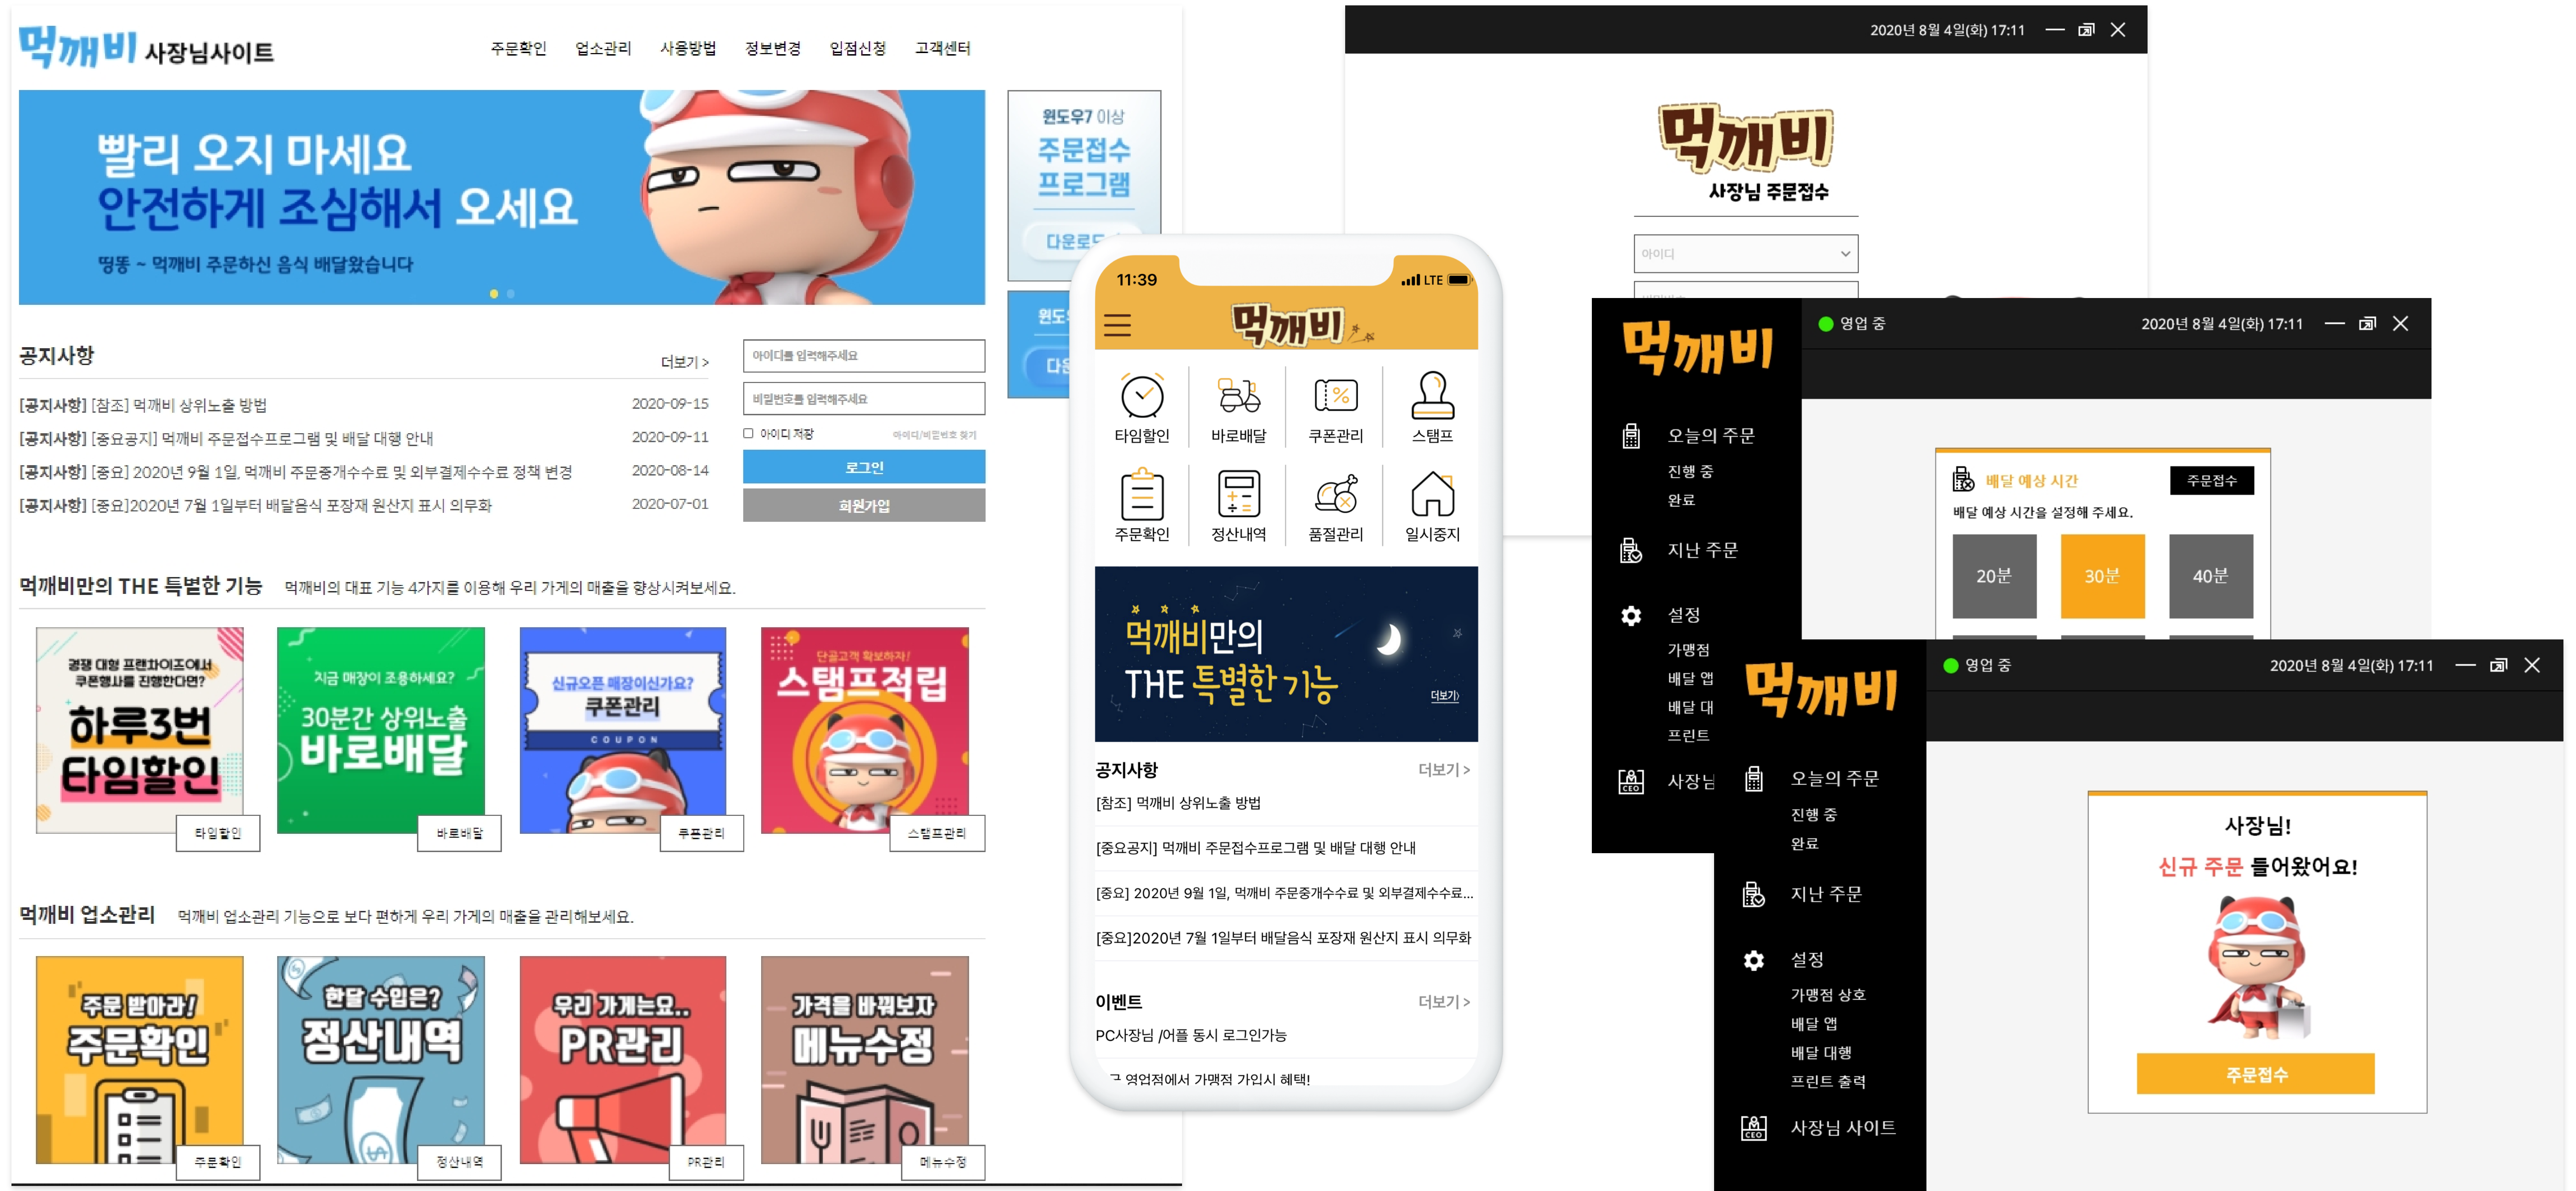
먹깨비 사장님사이트

주문확인 업소관리 사용방법 정보변경 입점신청 고객센터

빨리 오지 마세요
안전하게 조심해서 오세요
띵똥 ~ 먹깨비 주문하신 음식 배달왔습니다

윈도우7 이상
주문접수
프로그램
다운로드

공지사항 더보기 >
[공지사항] [참조] 먹깨비 상위노출 방법 2020-09-15
[공지사항] [중요공지] 먹깨비 주문접수프로그램 및 배달 대행 안내 2020-09-11
[공지사항] [중요] 2020년 9월 1일, 먹깨비 주문중개수수료 및 외부결제수수료 정책 변경 2020-08-14
[공지사항] [중요]2020년 7월 1일부터 배달음식 포장재 원산지 표시 의무화 2020-07-01

아이디를 입력해주세요
비밀번호를 입력해주세요
아이디 저장 아이디/비밀번호 찾기
로그인
회원가입

먹깨비만의 THE 특별한 기능 먹깨비의 대표 기능 4가지를 이용해 우리 가게의 매출을 향상시켜보세요.

경쟁 대형 프랜차이즈에서 쿠폰행사를 진행한다면?
하루3번 타임할인
타임할인

지금 매장이 조용하세요?
30분간 상위노출 바로배달
바로배달

신규오픈 매장이신가요?
쿠폰관리
COUPON
쿠폰관리

단골고객 확보하자!
스탬프적립
스탬프관리

먹깨비 업소관리 먹깨비 업소관리 기능으로 보다 편하게 우리 가게의 매출을 관리해보세요.

주문 받아라! 주문확인
주문확인
한달 수입은? 정산내역
정산내역
우리 가게는요.. PR관리
PR관리
가격을 바꿔보자 메뉴수정
메뉴수정

11:39 LTE
먹깨비
타임할인 바로배달 쿠폰관리 스탬프
주문확인 정산내역 품절관리 일시중지
먹깨비만의 THE 특별한 기능
더보기
공지사항 더보기 >
[참조] 먹깨비 상위노출 방법
[중요공지] 먹깨비 주문접수프로그램 및 배달 대행 안내
[중요] 2020년 9월 1일, 먹깨비 주문중개수수료 및 외부결제수수료...
[중요]2020년 7월 1일부터 배달음식 포장재 원산지 표시 의무화
이벤트 더보기 >
PC사장님 /어플 동시 로그인가능
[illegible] 영업점에서 가맹점 가입시 혜택!

2020년 8월 4일(화) 17:11
먹깨비
사장님 주문접수
아이디

먹깨비
영업 중 2020년 8월 4일(화) 17:11
오늘의 주문
진행 중
완료
지난 주문
설정
가맹점
배달 앱
배달 대
프린트
사장님
배달 예상 시간 주문접수
배달 예상 시간을 설정해 주세요.
20분 30분 40분

먹깨비
영업 중 2020년 8월 4일(화) 17:11
오늘의 주문
진행 중
완료
지난 주문
설정
가맹점 상호
배달 앱
배달 대행
프린트 출력
사장님 사이트
사장님!
신규 주문 들어왔어요!
주문접수